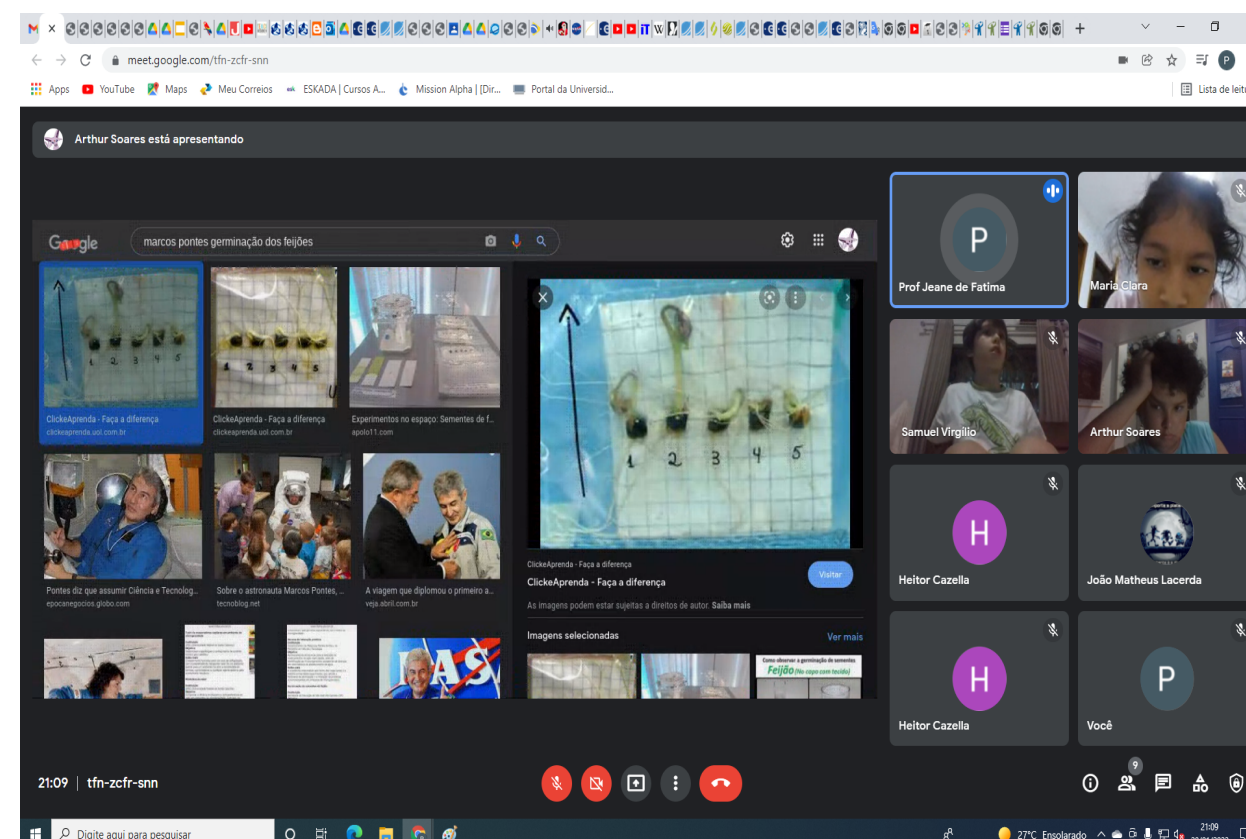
meet.google.com/tfn-zcfr-snn

Apps YouTube Maps Meu Correios ESKADA | Cursos A... Mission Alpha | [Dir... Portal da Universid... Lista de leitu

Arthur Soares está apresentando

Google marcos pontes germinação dos feijões

ClickeAprenda - Faça a diferença
clickeaprenda.uol.com.br

ClickeAprenda - Faça a diferença
clickeaprenda.uol.com.br

Experimentos no espaço: Sementes de f...
apolo11.com

Pontes diz que assumir Ciência e Tecnolog...
epocanegocios.globo.com

Sobre o astronauta Marcos Pontes, ...
tecnoblog.net

A viagem que diplomou o primeiro a...
veja.abril.com.br

1 2 3 4 5

ClickeAprenda - Faça a diferença
ClickeAprenda - Faça a diferença
Visitar
As imagens podem estar sujeitas a direitos de autor. Saiba mais

Imagens selecionadas
Ver mais

Como observar a germinação de sementes
Feijão (No copo com tecido)

Prof Jeane de Fatima
Maria Clara
Samuel Virgilio
Arthur Soares
Heitor Cazella
João Matheus Lacerda
Heitor Cazella
Você

21:09 | tfn-zcfr-snn

9

Digite aqui para pesquisar
27°C Ensolarado
21:09